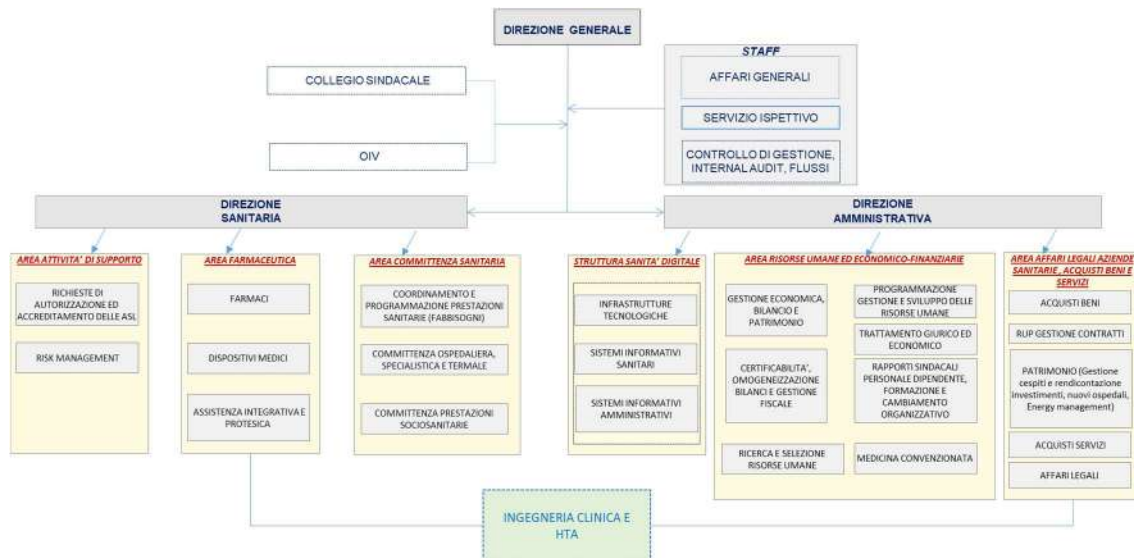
DIREZIONE GENERALE

COLLEGIO SINDACALE

OIV

STAFF

AFFARI GENERALI

SERVIZIO ISPETTIVO

CONTROLLO DI GESTIONE, INTERNAL AUDIT, FLUSSI

DIREZIONE SANITARIA

DIREZIONE AMMINISTRATIVA

AREA ATTIVITA' DI SUPPORTO

RICHIESTE DI AUTORIZZAZIONE ED ACCREDITAMENTO DELLE ASL

RISK MANAGEMENT

AREA FARMACEUTICA

FARMACI

DISPOSITIVI MEDICI

ASSISTENZA INTEGRATIVA E PROTESICA

AREA COMMITTENZA SANITARIA

COORDINAMENTO E PROGRAMMAZIONE PRESTAZIONI SANITARIE (FABBISOGNI)

COMMITTENZA OSPEDALIERA, SPECIALISTICA E TERMALE

COMMITTENZA PRESTAZIONI SOCIOSANITARIE

STRUTTURA SANITA' DIGITALE

INFRASTRUTTURE TECNOLOGICHE

SISTEMI INFORMATIVI SANITARI

SISTEMI INFORMATIVI AMMINISTRATIVI

AREA RISORSE UMANE ED ECONOMICO-FINANZIARIE

GESTIONE ECONOMICA, BILANCIO E PATRIMONIO

PROGRAMMAZIONE GESTIONE E SVILUPPO DELLE RISORSE UMANE

TRATTAMENTO GIURICO ED ECONOMICO

CERTIFICABILITA', OMOGENEIZZAZIONE BILANCI E GESTIONE FISCALE

RAPPORTI SINDACALI PERSONALE DIPENDENTE, FORMAZIONE E CAMBIAMENTO ORGANIZZATIVO

RICERCA E SELEZIONE RISORSE UMANE

MEDICINA CONVENZIONATA

AREA AFFARI LEGALI AZIENDE SANITARIE, ACQUISTI BENI E SERVIZI

ACQUISTI BENI

RUP GESTIONE CONTRATTI

PATRIMONIO (Gestione cespiti e rendicontazione investimenti, nuovi ospedali, Energy management)

ACQUISTI SERVIZI

AFFARI LEGALI

INGEGNERIA CLINICA E HTA